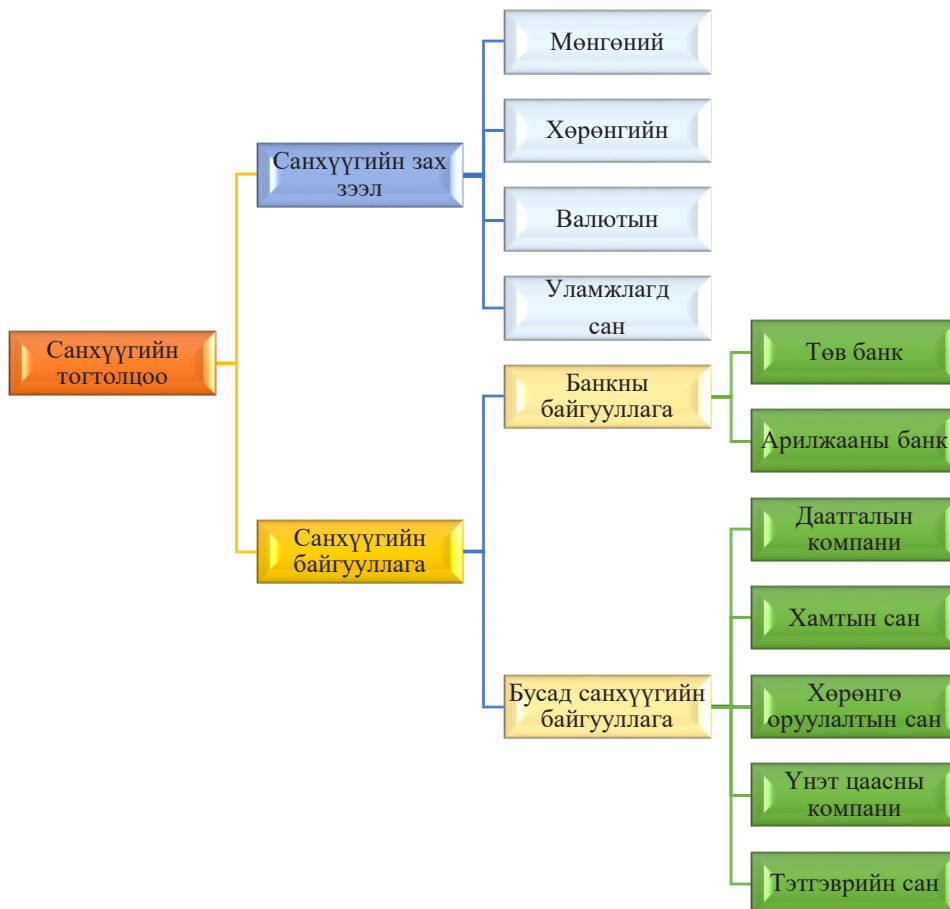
Санхүүгийн тогтолцоо

Санхүүгийн зах зээл

Мөнгөний

Хөрөнгийн

Валютын

Уламжлагд сан

Санхүүгийн байгууллага

Банкны байгууллага

Төв банк

Арилжааны банк

Бусад санхүүгийн байгууллага

Даатгалын компани

Хамтын сан

Хөрөнгө оруулалтын сан

Үнэт цаасны компани

Тэтгэврийн сан